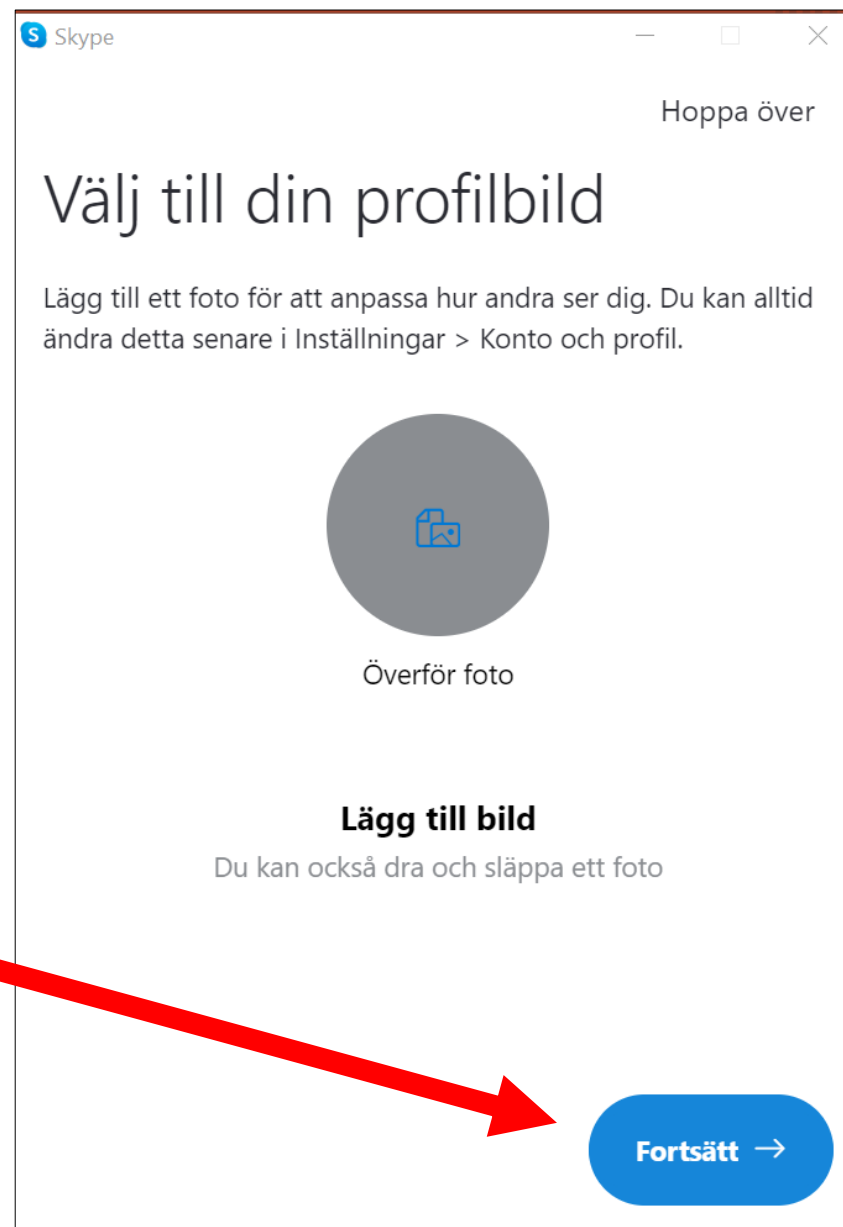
Skype

Hoppa över

Välj till din profilbild

Lägg till ett foto för att anpassa hur andra ser dig. Du kan alltid ändra detta senare i Inställningar > Konto och profil.

Överför foto

Lägg till bild

Du kan också dra och släppa ett foto

Fortsätt →